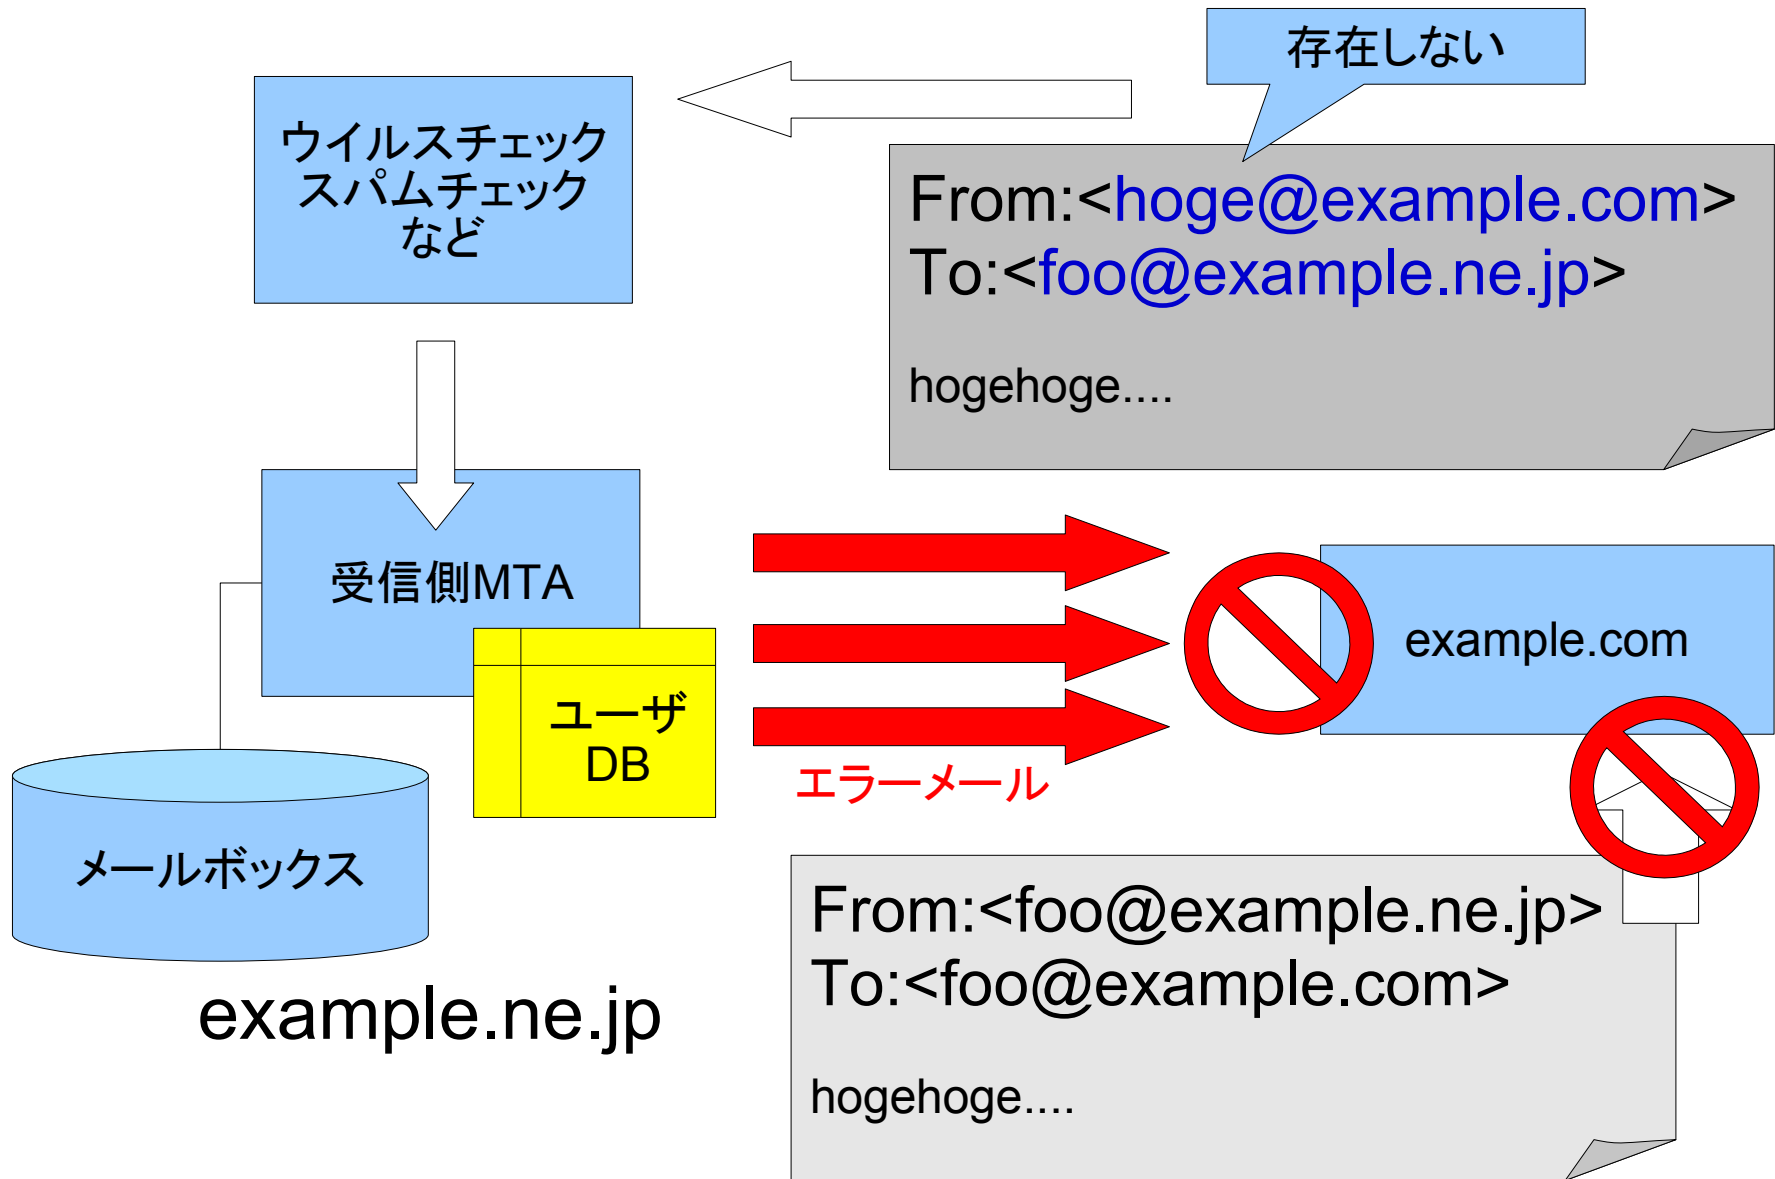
存在しない

ウイルスチェック
スパムチェック
など

From:<hoge@example.com>
To:<foo@example.ne.jp>

hogehoge....

受信側MTA

ユーザ
DB

エラーメール

example.com

メールボックス

example.ne.jp

From:<foo@example.ne.jp>
To:<foo@example.com>

hogehoge....